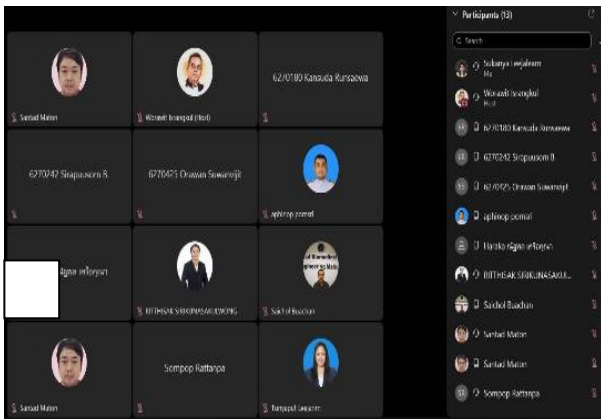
Santad Maton

Worawit Imangkul (Host)

6270180 Kanauda Runsaewa

6270242 Sirapuusom B.

6270425 Orawan Suwanvijit

aphinop pomsri

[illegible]gนา เครือขุนา

BITTHISAK SIRIKUNASAKULWONG

Sachol Buachun

Santad Maton

Sompop Rattanpa

Tunyapat Laejam

Participants (13)

Search

Subanya Laejakam
Me

Worawit Imangkul
Host

6270180 Kanauda Runsaewa

6270242 Sirapuusom B

6270425 Orawan Suwanvijit

aphinop pomsri

Haruka ณัฐณา เครือขุนา

BITTHISAK SIRIKUNASAKUL...

Sachol Buachun

Santad Maton

Santad Maton

Sompop Rattanpa